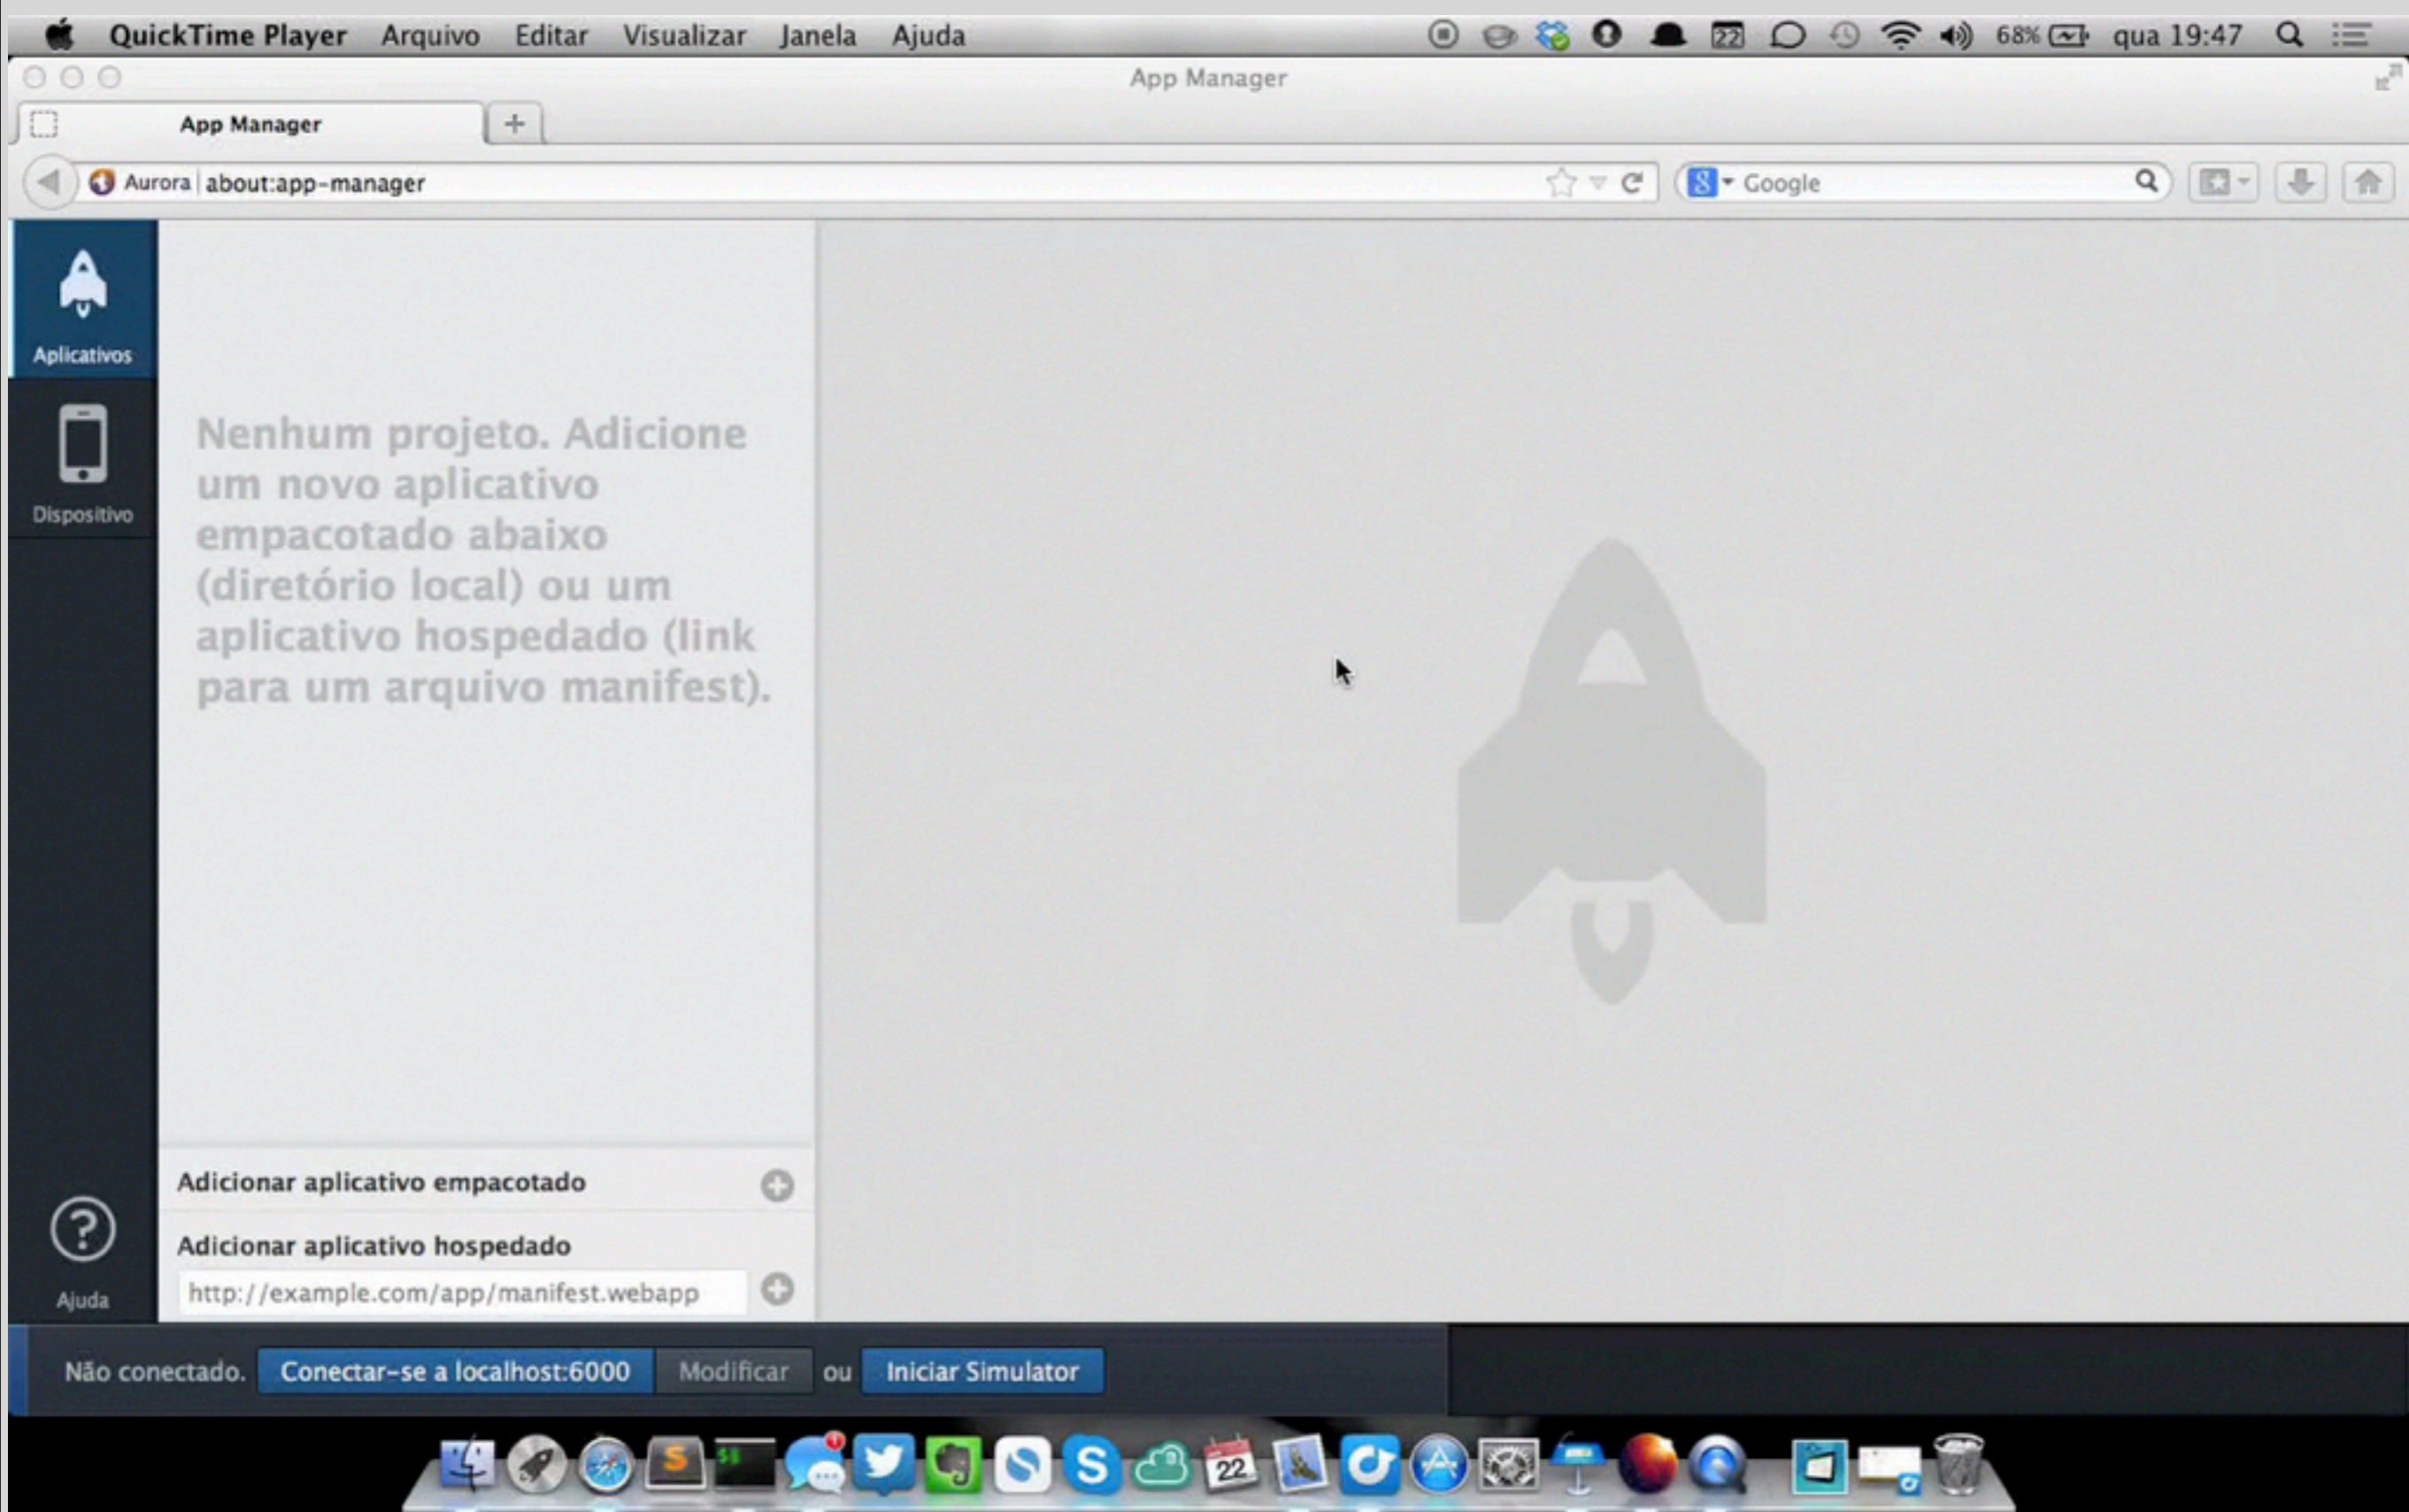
QuickTime Player Arquivo Editar Visualizar Janela Ajuda 68% qua 19:47

App Manager

App Manager +

Aurora about:app-manager Google

Aplicativos

Dispositivo

Ajuda

Nenhum projeto. Adicione um novo aplicativo empacotado abaixo (diretório local) ou um aplicativo hospedado (link para um arquivo manifest).

Adicionar aplicativo empacotado

Adicionar aplicativo hospedado

http://example.com/app/manifest.webapp

Não conectado. Conectar-se a localhost:6000 Modificar ou Iniciar Simulator